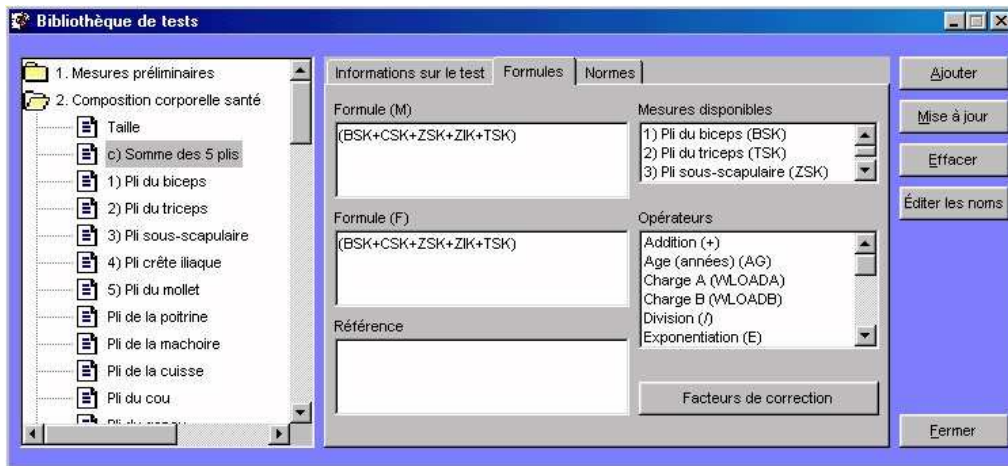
Bibliothèque de tests

1. Mesures préliminaires
2. Composition corporelle santé
Taille
c) Somme des 5 plis
1) Pli du biceps
2) Pli du triceps
3) Pli sous-scapulaire
4) Pli crête iliaque
5) Pli du mollet
Pli de la poitrine
Pli de la machoire
Pli de la cuisse
Pli du cou
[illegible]

Informations sur le test | Formules | Normes

Formule (M)
(BSK+CSK+ZSK+ZIK+TSK)

Formule (F)
(BSK+CSK+ZSK+ZIK+TSK)

Référence

Mesures disponibles
1) Pli du biceps (BSK)
2) Pli du triceps (TSK)
3) Pli sous-scapulaire (ZSK)

Opérateurs
Addition (+)
Age (années) (AG)
Charge A (WLOADA)
Charge B (WLOADB)
Division (/)
Exponentiation (E)

Facteurs de correction

Ajouter
Mise à jour
Effacer
Éditer les noms
Fermer